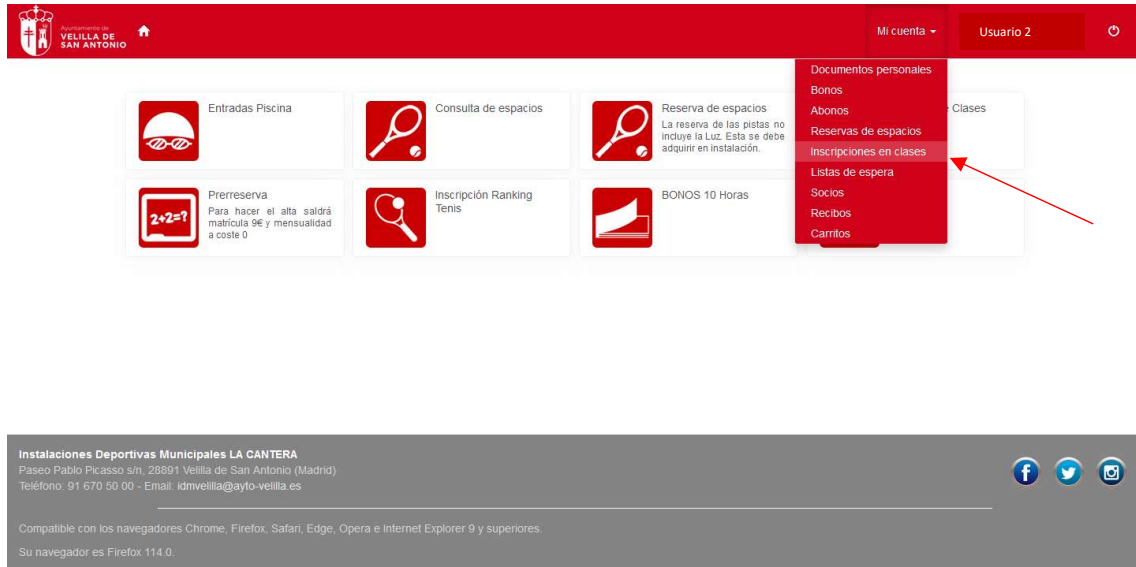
Ayuntamiento de VELILLA DE SAN ANTONIO

Mi cuenta

Usuario 2

Documentos personales
Bonos
Abonos
Reservas de espacios
Inscripciones en clases
Listas de espera
Socios
Recibos
Carritos

Entradas Piscina

Consulta de espacios

Reserva de espacios
La reserva de las pistas no incluye la Luz. Esta se debe adquirir en instalación.

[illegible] Clases

Prerreserva
Para hacer el alta saldrá matrícula 9€ y mensualidad a coste 0

2+2=?

Inscripción Ranking Tenis

BONOS 10 Horas

Instalaciones Deportivas Municipales LA CANTERA
Paseo Pablo Picasso s/n, 28891 Velilla de San Antonio (Madrid)
Teléfono: 91 670 50 00 - Email: idmvelilla@ayto-velilla.es

Compatible con los navegadores Chrome, Firefox, Safari, Edge, Opera e Internet Explorer 9 y superiores.

Su navegador es Firefox 114.0.